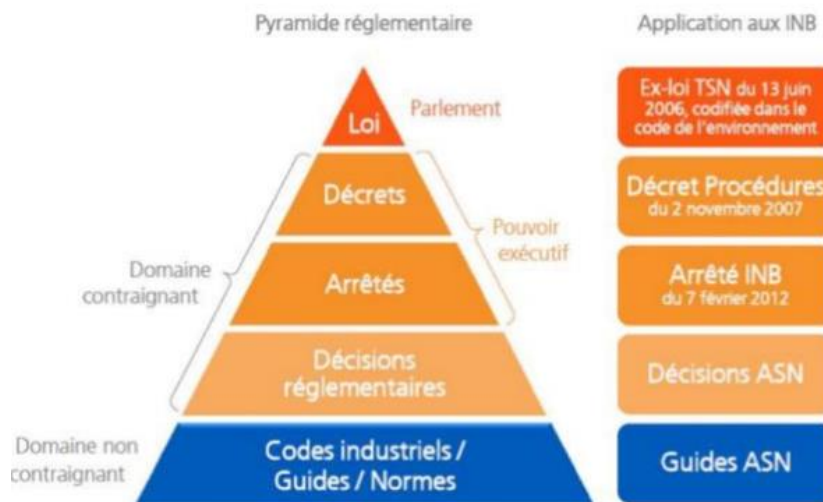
Pyramide réglementaire

Application aux INB

Loi

Parlement

Décrets

Pouvoir exécutif

Domaine contraignant

Arrêtés

Décisions réglementaires

Domaine non contraignant

Codes industriels / Guides / Normes

Ex-loi TSN du 13 juin 2006, codifiée dans le code de l'environnement

Décret Procédures du 2 novembre 2007

Arrêté INB du 7 février 2012

Décisions ASN

Guides ASN